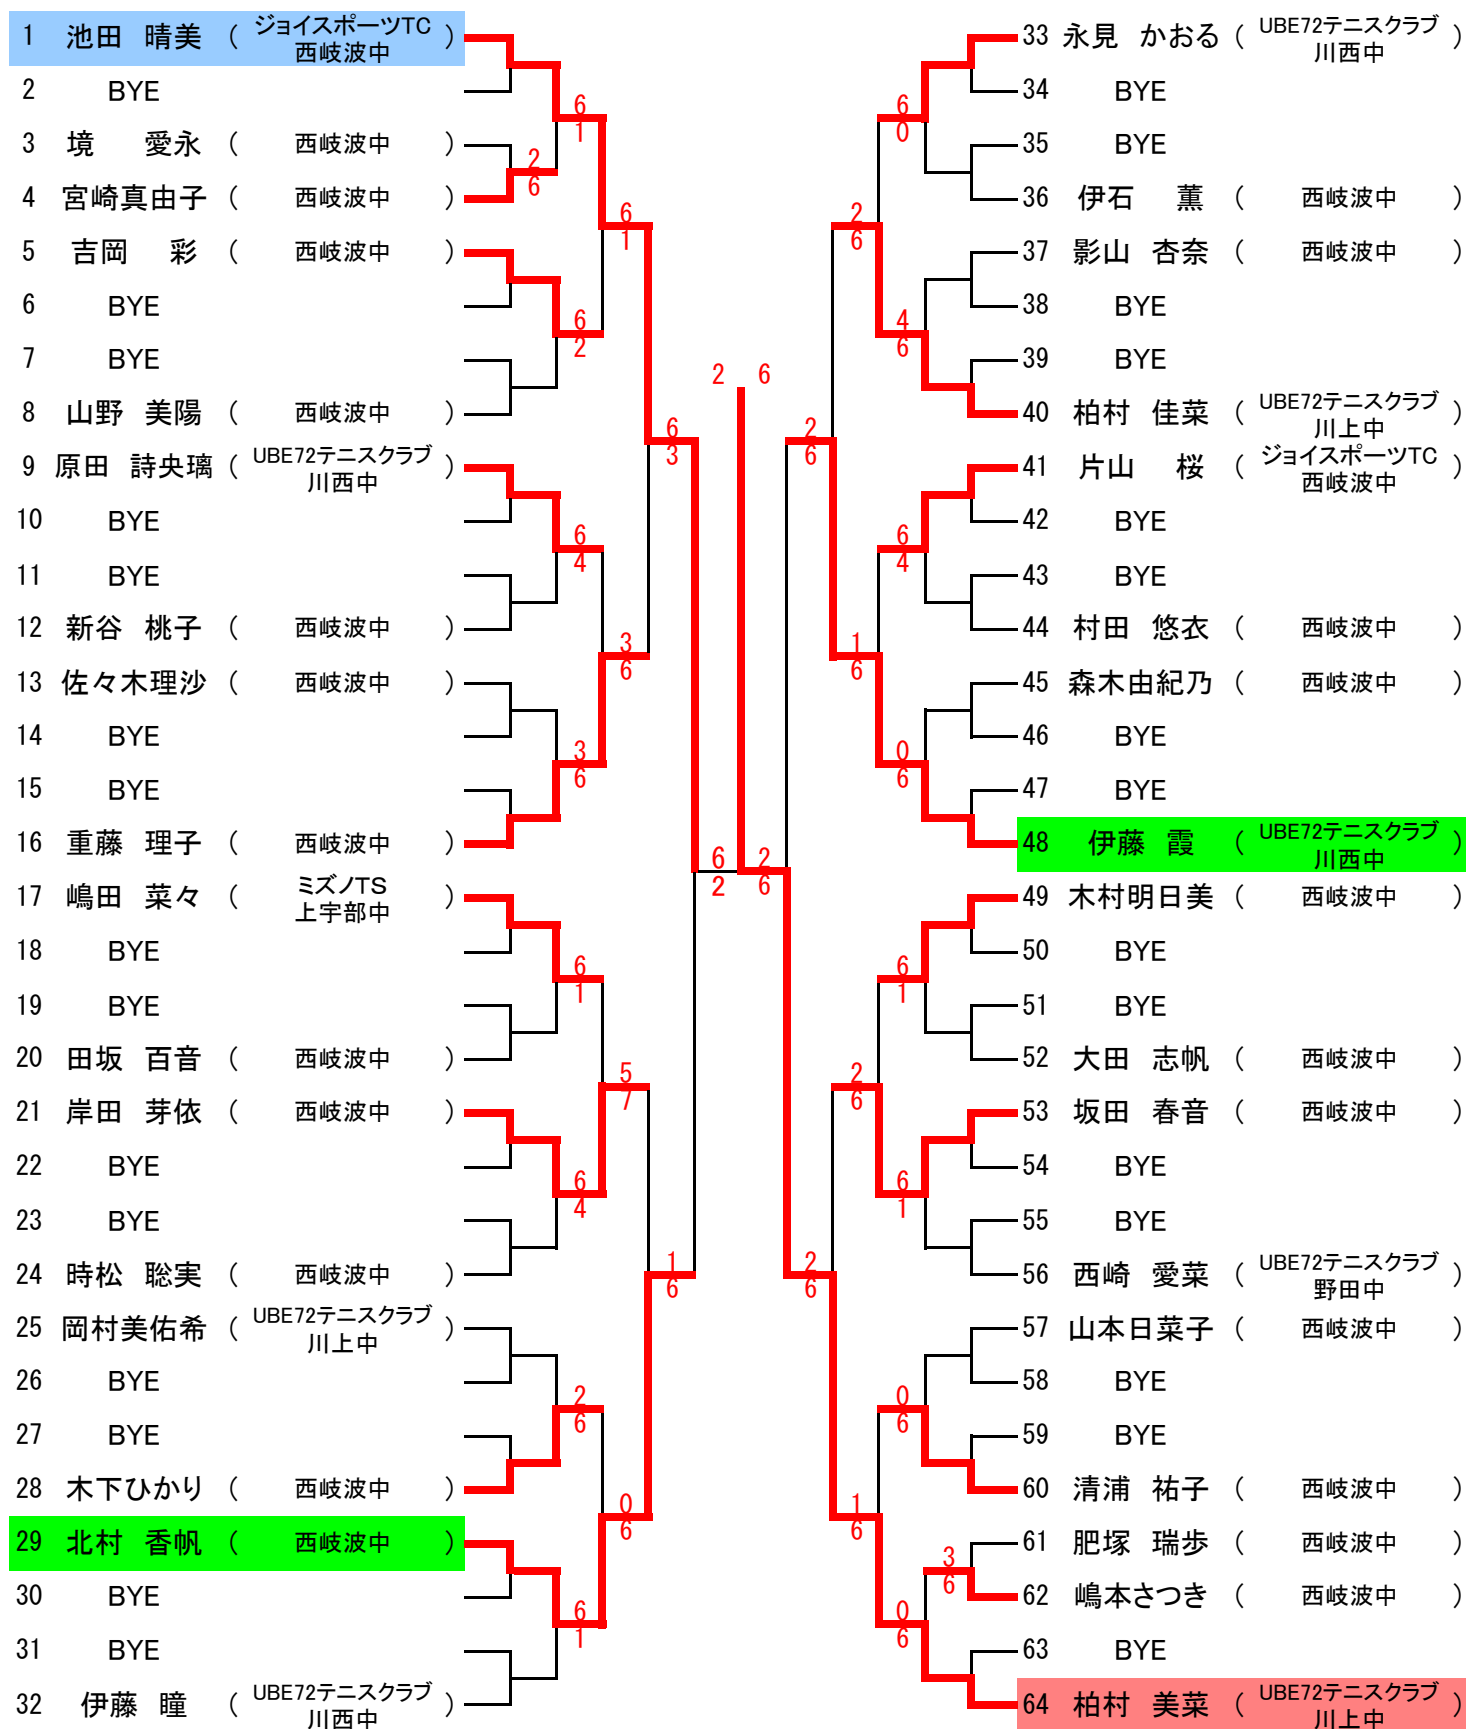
1 池田 晴美 ( ジョイスポーツTC 西岐波中 )
2 BYE
3 境 愛永 ( 西岐波中 )
4 宮崎真由子 ( 西岐波中 )
5 吉岡 彩 ( 西岐波中 )
6 BYE
7 BYE
8 山野 美陽 ( 西岐波中 )
9 原田 詩央璃 ( UBE72テニスクラブ 川西中 )
10 BYE
11 BYE
12 新谷 桃子 ( 西岐波中 )
13 佐々木理沙 ( 西岐波中 )
14 BYE
15 BYE
16 重藤 理子 ( 西岐波中 )
17 嶋田 菜々 ( ミズノTS 上宇部中 )
18 BYE
19 BYE
20 田坂 百音 ( 西岐波中 )
21 岸田 芽依 ( 西岐波中 )
22 BYE
23 BYE
24 時松 聡実 ( 西岐波中 )
25 岡村美佑希 ( UBE72テニスクラブ 川上中 )
26 BYE
27 BYE
28 木下ひかり ( 西岐波中 )
29 北村 香帆 ( 西岐波中 )
30 BYE
31 BYE
32 伊藤 瞳 ( UBE72テニスクラブ 川西中 )

6 1
2 6
6 1
6 2
6 3
6 4
3 6
3 6
6 1
5 7
6 4
1 6
2 6
0 6
6 1
6 2
2 6
2 6

33 永見 かおる ( UBE72テニスクラブ 川西中 )
34 BYE
35 BYE
36 伊石 薫 ( 西岐波中 )
37 影山 杏奈 ( 西岐波中 )
38 BYE
39 BYE
40 柏村 佳菜 ( UBE72テニスクラブ 川上中 )
41 片山 桜 ( ジョイスポーツTC 西岐波中 )
42 BYE
43 BYE
44 村田 悠衣 ( 西岐波中 )
45 森木由紀乃 ( 西岐波中 )
46 BYE
47 BYE
48 伊藤 霞 ( UBE72テニスクラブ 川西中 )
49 木村明日美 ( 西岐波中 )
50 BYE
51 BYE
52 大田 志帆 ( 西岐波中 )
53 坂田 春音 ( 西岐波中 )
54 BYE
55 BYE
56 西崎 愛菜 ( UBE72テニスクラブ 野田中 )
57 山本日菜子 ( 西岐波中 )
58 BYE
59 BYE
60 清浦 祐子 ( 西岐波中 )
61 肥塚 瑞歩 ( 西岐波中 )
62 嶋本さつき ( 西岐波中 )
63 BYE
64 柏村 美菜 ( UBE72テニスクラブ 川上中 )

6 0
2 6
4 6
2 6
6 4
1 6
0 6
2 6
6 1
2 6
6 1
2 6
0 6
1 6
3 6
0 6